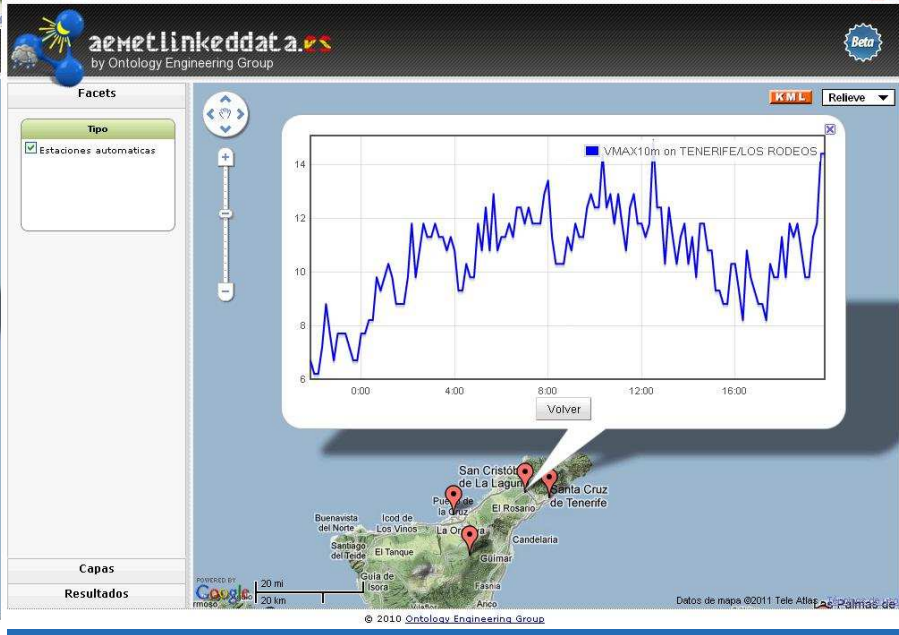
aemetlinkeddata.es
by Ontology Engineering Group

Beta

Facets

Tipo

Estaciones automaticas

Capas

Resultados

KML

Relieve

VMAX10m on TENERIFE/LOS RODEOS

14

12

10

8

6

0:00

4:00

8:00

12:00

16:00

Volver

San Cristóbal de La Laguna

Santa Cruz de Tenerife

Puerto de la Cruz

El Rosario

Buenavista del Norte

Icod de Los Vinos

La Orotava

Candelaria

Santiago del Teide

El Tanque

Güimar

Guía de Isora

Fasnia

Arico

POWERED BY Google

20 mi

20 km

Datos de mapa ©2011 Tele Atlas

Las Palmas de

© 2010 Ontology Engineering Group